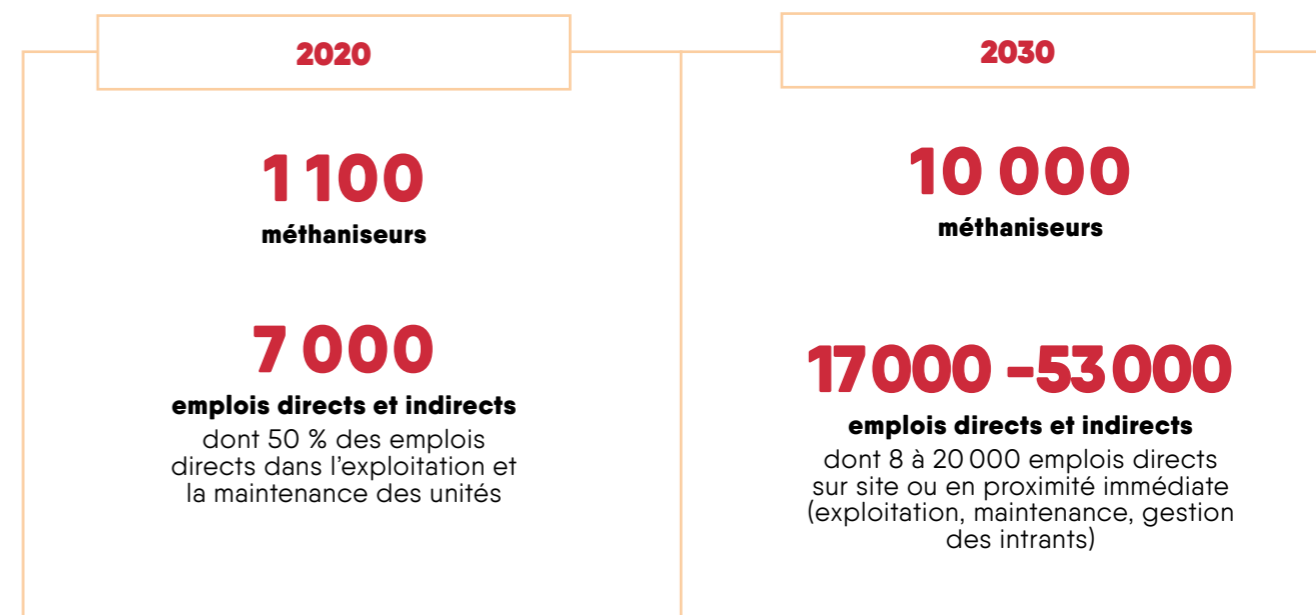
2020

1 100
méthaniseurs

7 000
emplois directs et indirects
dont 50 % des emplois directs dans l'exploitation et la maintenance des unités

2030

10 000
méthaniseurs

17 000 - 53 000
emplois directs et indirects
dont 8 à 20 000 emplois directs sur site ou en proximité immédiate (exploitation, maintenance, gestion des intrants)